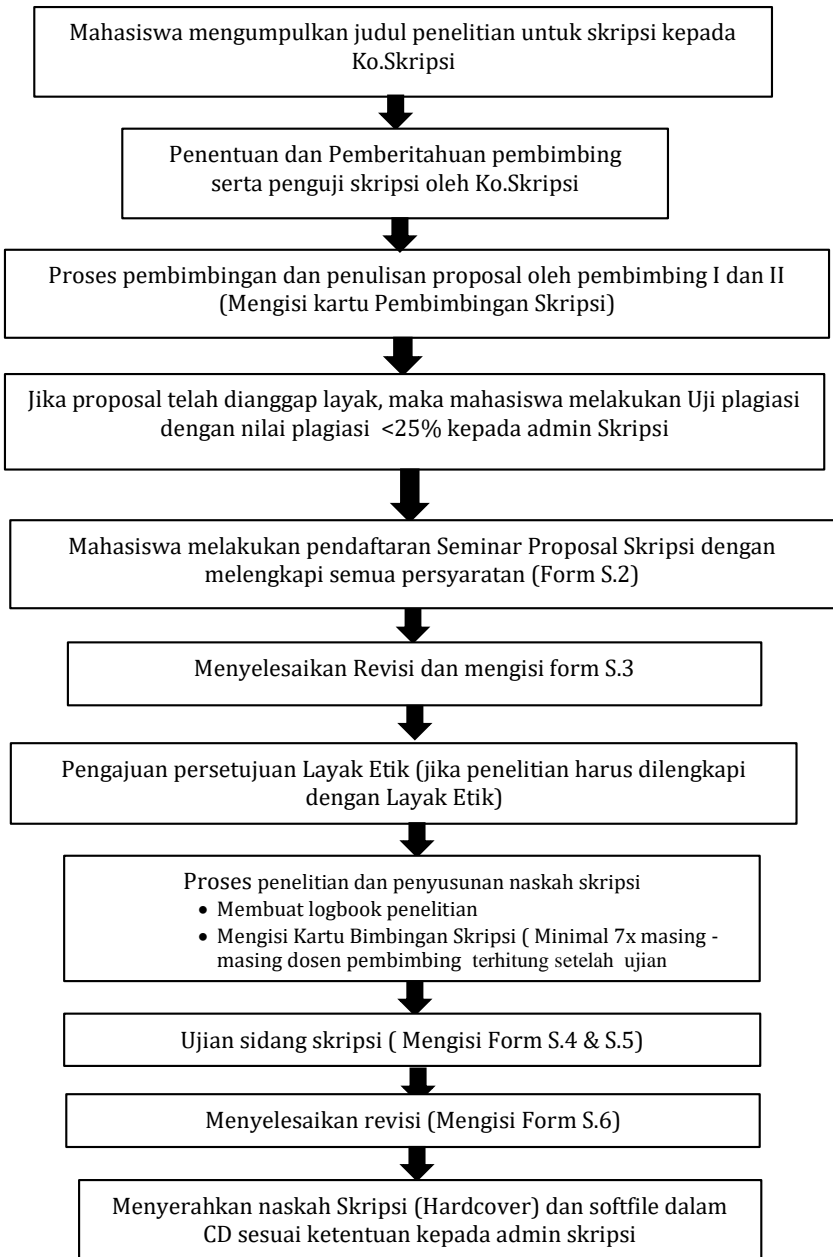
Mahasiswa mengumpulkan judul penelitian untuk skripsi kepada Ko.Skripsi

Penentuan dan Pemberitahuan pembimbing serta penguji skripsi oleh Ko.Skripsi

Proses pembimbingan dan penulisan proposal oleh pembimbing I dan II (Mengisi kartu Pembimbingan Skripsi)

Jika proposal telah dianggap layak, maka mahasiswa melakukan Uji plagiasi dengan nilai plagiasi <25% kepada admin Skripsi

Mahasiswa melakukan pendaftaran Seminar Proposal Skripsi dengan melengkapi semua persyaratan (Form S.2)

Menyelesaikan Revisi dan mengisi form S.3

Pengajuan persetujuan Layak Etik (jika penelitian harus dilengkapi dengan Layak Etik)

Proses penelitian dan penyusunan naskah skripsi
• Membuat logbook penelitian
• Mengisi Kartu Bimbingan Skripsi ( Minimal 7x masing - masing dosen pembimbing terhitung setelah ujian

Ujian sidang skripsi ( Mengisi Form S.4 & S.5)

Menyelesaikan revisi (Mengisi Form S.6)

Menyerahkan naskah Skripsi (Hardcover) dan softfile dalam CD sesuai ketentuan kepada admin skripsi